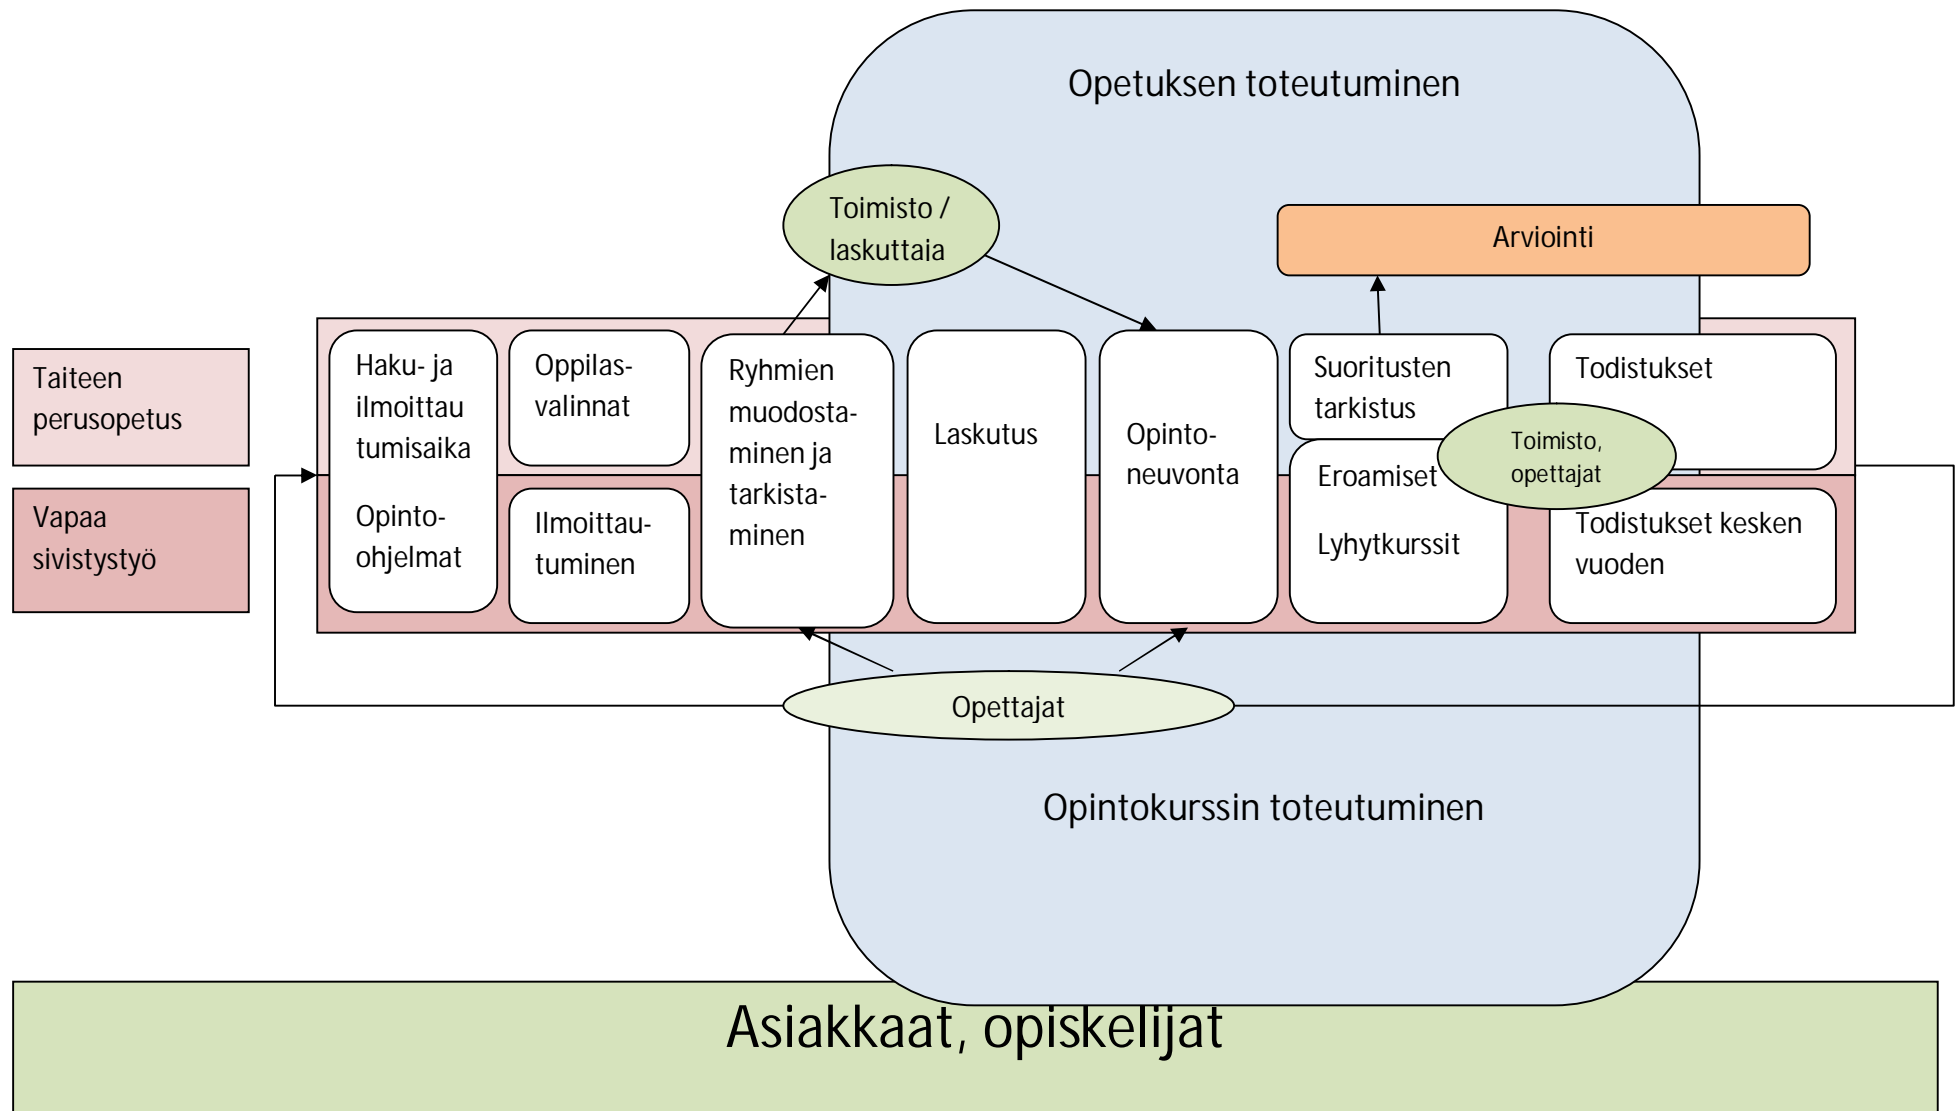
Opetuksen toteutuminen

Toimisto / laskuttaia

Arviointi

Taiteen perusopetus

Vapaa sivistystyö

Haku- ja ilmoittautumisaika

Opinto-ohjelmat

Oppilas-valinnat

Ilmoittau-tuminen

Ryhmien muodosta-minen ja tarkista-minen

Laskutus

Opinto-neuvonta

Suoritusten tarkistus

Eroamiset

Lyhytkurssit

Toimisto, opettajat

Todistukset

Todistukset kesken vuoden

Opettajat

Opintokurssin toteutuminen

Asiakkaat, opiskelijat